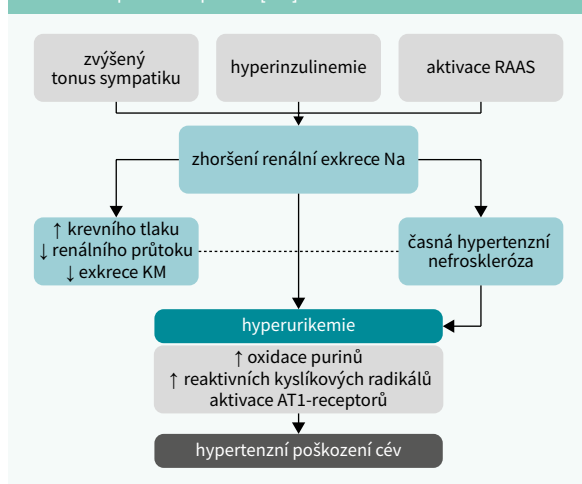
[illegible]

zvýšený tonus sympatiku

hyperinzulinemie

aktivace RAAS

zhoršení renální exkrece Na

↑ krevního tlaku
↓ renálního průtoku
↓ exkrece KM

časná hypertenzní nefroskleróza

hyperurikemie

↑ oxidace purinů
↑ reaktivních kyslíkových radikálů
aktivace AT1-receptorů

hypertenzní poškození cév